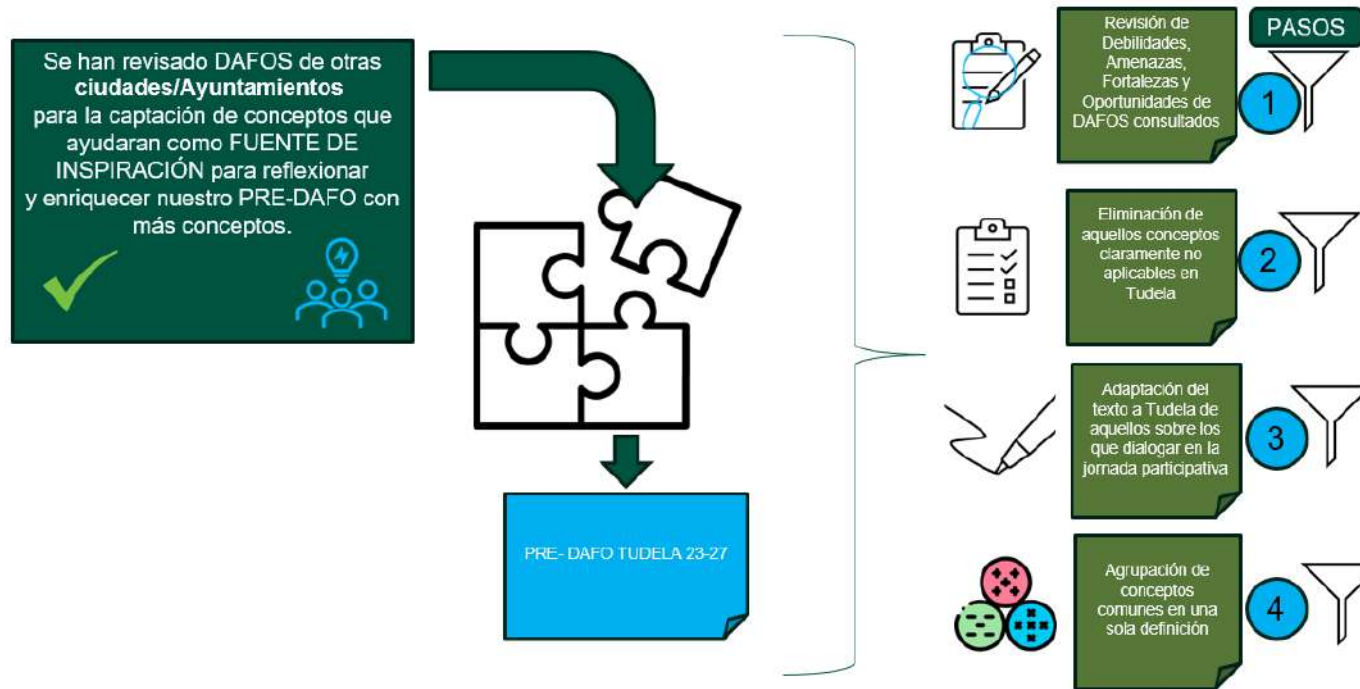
Se han revisado DAFOS de otras **ciudades/Ayuntamientos** para la captación de conceptos que ayudaran como FUENTE DE INSPIRACIÓN para reflexionar y enriquecer nuestro PRE-DAFO con más conceptos.

PRE- DAFO TUDELA 23-27

PASOS

Revisión de Debilidades, Amenazas, Fortalezas y Oportunidades de DAFOS consultados

1

Eliminación de aquellos conceptos claramente no aplicables en Tudela

2

Adaptación del texto a Tudela de aquellos sobre los que dialogar en la jornada participativa

3

Agrupación de conceptos comunes en una sola definición

4